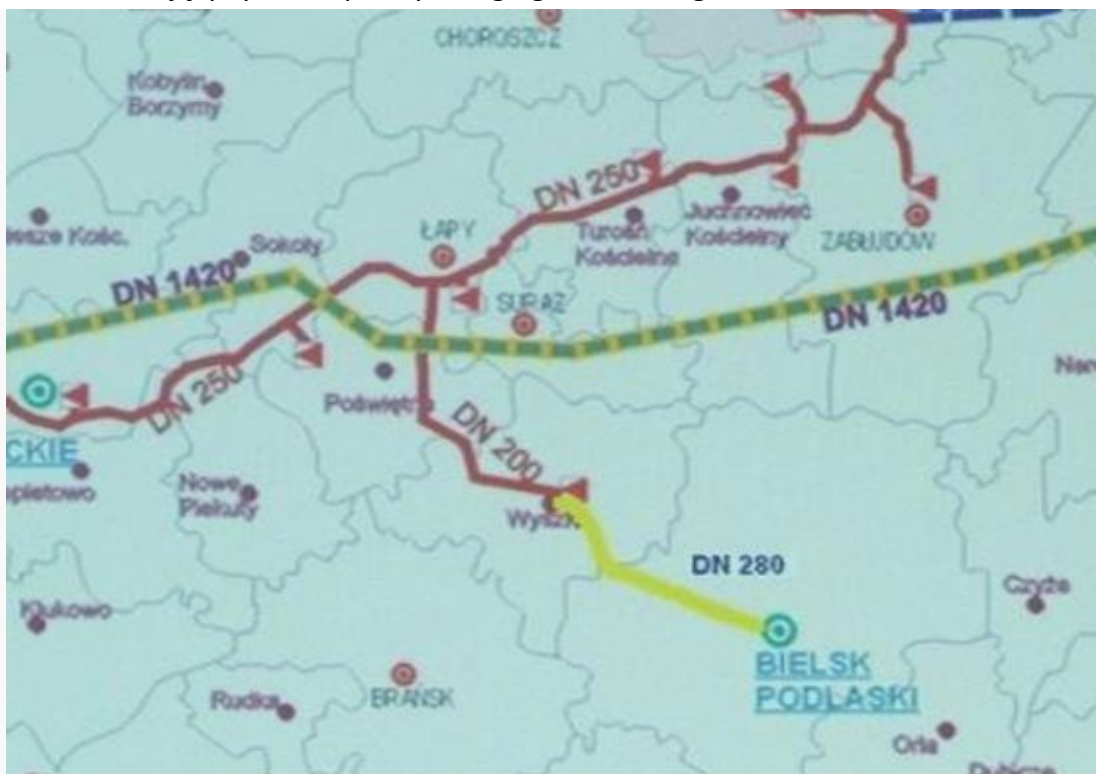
CHOROSZCZ

Kobylin Borzymy

DN 250

Juchnowiec Kościelny

ZABŁUDÓW

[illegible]sze Kośc.

Sokoły

ŁAPY

Turośń Kościelna

DN 1420

SURAŻ

DN 1420

Nar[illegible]

DN 250

Poświętne

DN 200

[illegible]CKIE

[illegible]pietowo

Nowe Piekuty

Wyszki

DN 280

Czyże

Klukowo

BIELSK PODLASKI

Rudka

BRAŃSK

Orla

Dubicze